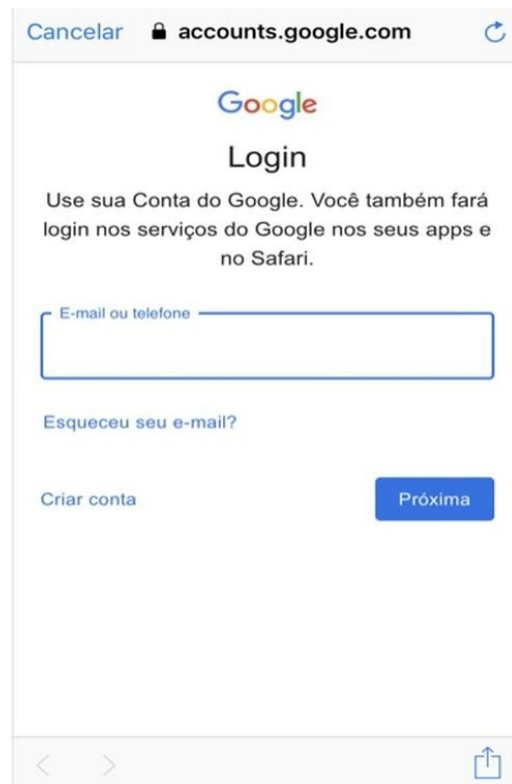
Cancelar accounts.google.com

Google

Login

Use sua Conta do Google. Você também fará login nos serviços do Google nos seus apps e no Safari.

E-mail ou telefone

Esqueceu seu e-mail?

Criar conta

Próxima